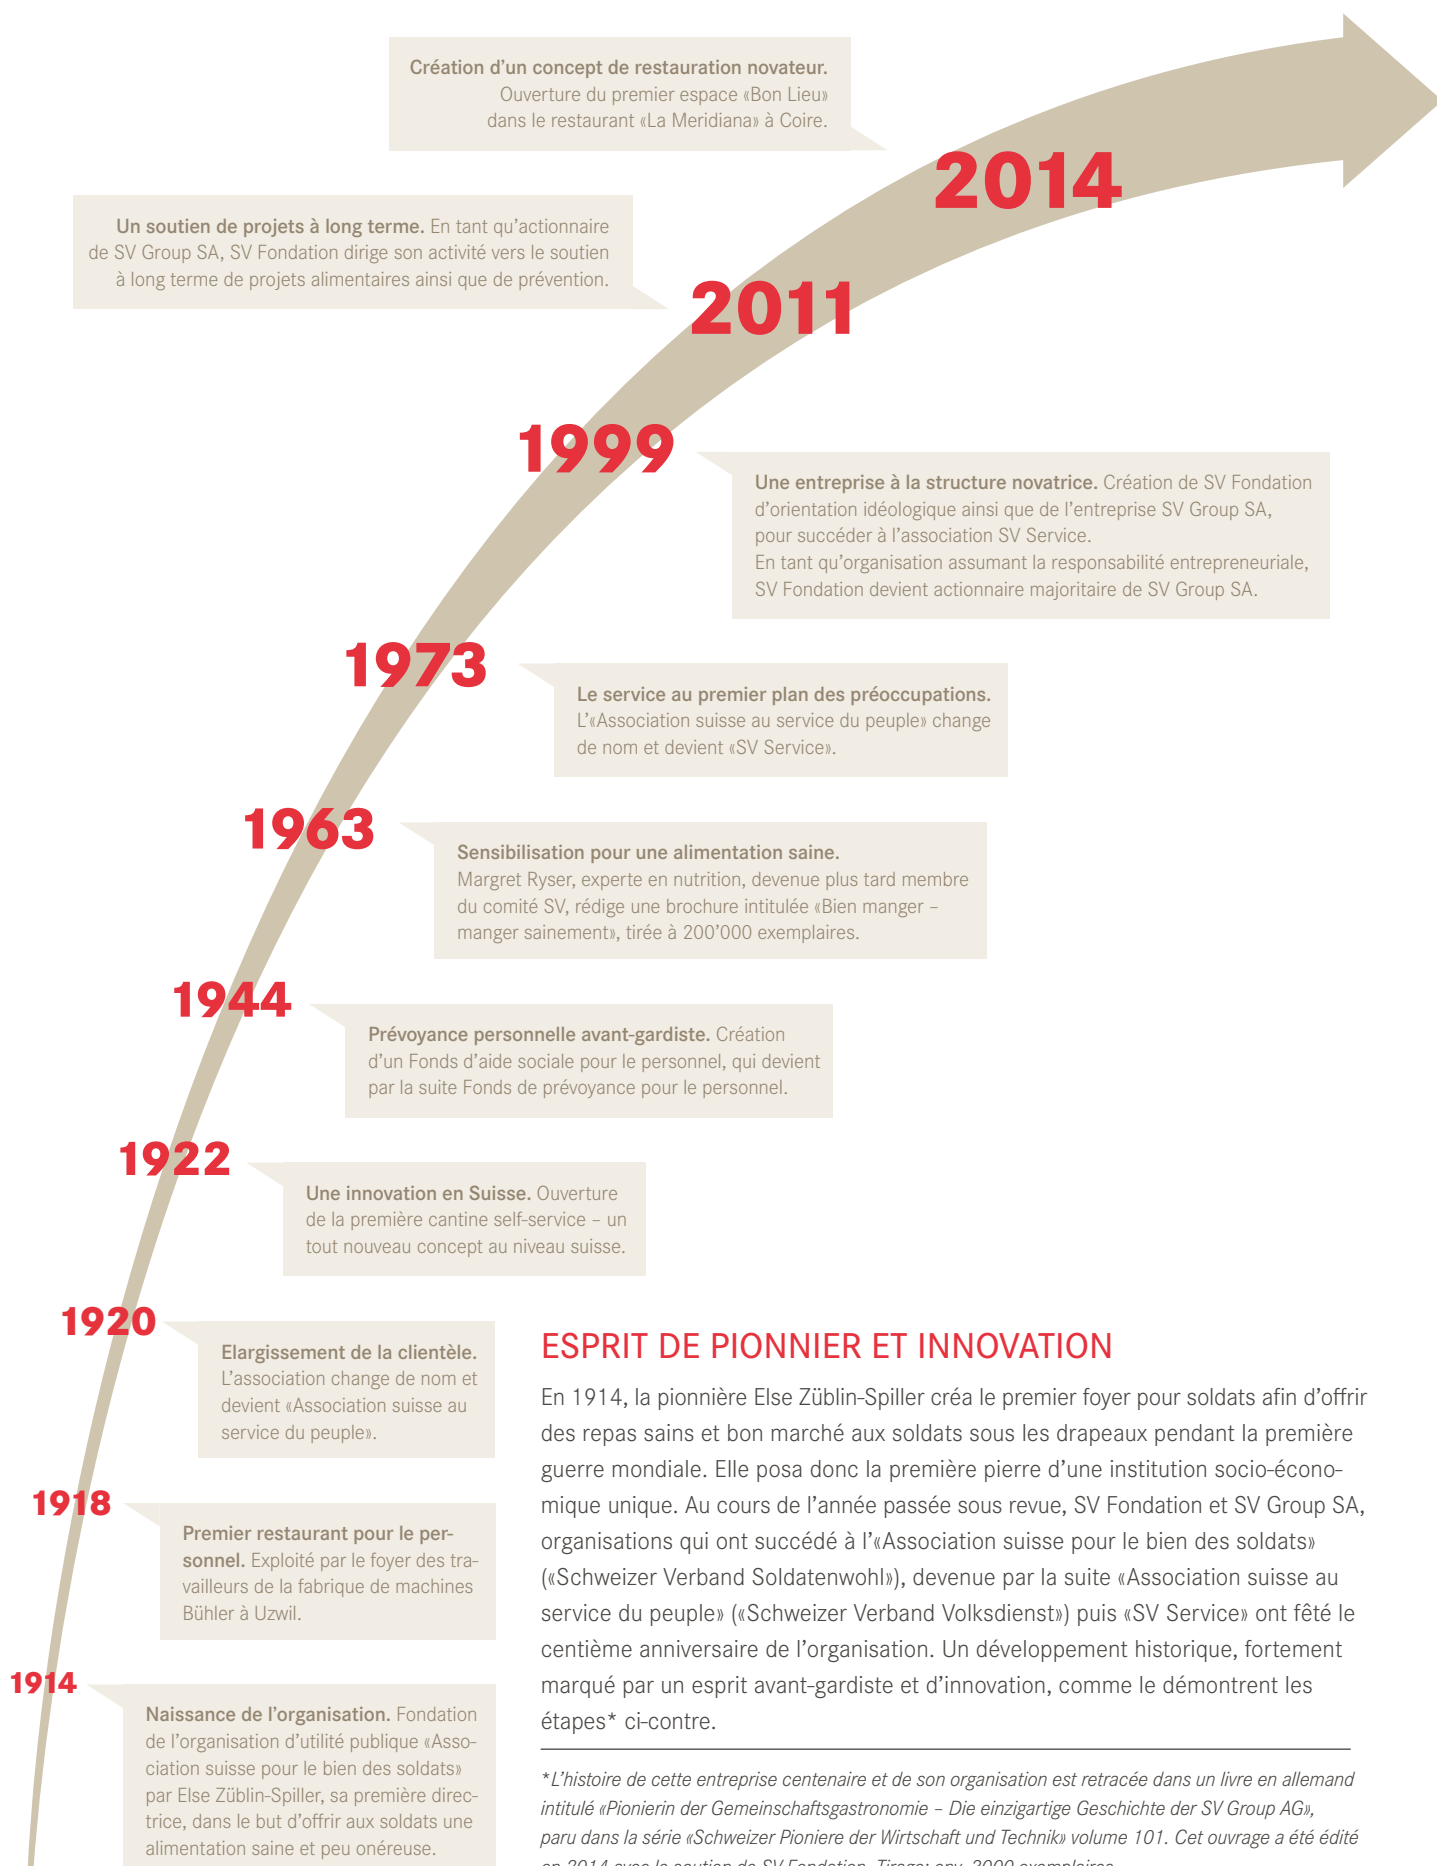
**Création d'un concept de restauration novateur.** Ouverture du premier espace «Bon Lieu» dans le restaurant «La Meridiana» à Coire.

2014

**Un soutien de projets à long terme.** En tant qu'actionnaire de SV Group SA, SV Fondation dirige son activité vers le soutien à long terme de projets alimentaires ainsi que de prévention.

2011

1999

**Une entreprise à la structure novatrice.** Création de SV Fondation d'orientation idéologique ainsi que de l'entreprise SV Group SA, pour succéder à l'association SV Service.
En tant qu'organisation assumant la responsabilité entrepreneuriale, SV Fondation devient actionnaire majoritaire de SV Group SA.

1973

**Le service au premier plan des préoccupations.** L'«Association suisse au service du peuple» change de nom et devient «SV Service».

1963

**Sensibilisation pour une alimentation saine.** Margret Ryser, experte en nutrition, devenue plus tard membre du comité SV, rédige une brochure intitulée «Bien manger – manger sainement», tirée à 200'000 exemplaires.

1944

**Prévoyance personnelle avant-gardiste.** Création d'un Fonds d'aide sociale pour le personnel, qui devient par la suite Fonds de prévoyance pour le personnel.

1922

**Une innovation en Suisse.** Ouverture de la première cantine self-service – un tout nouveau concept au niveau suisse.

1920

**Elargissement de la clientèle.** L'association change de nom et devient «Association suisse au service du peuple».

1918

**Premier restaurant pour le personnel.** Exploité par le foyer des travailleurs de la fabrique de machines Bühler à Uzwil.

1914

**Naissance de l'organisation.** Fondation de l'organisation d'utilité publique «Association suisse pour le bien des soldats» par Else Züblin-Spiller, sa première directrice, dans le but d'offrir aux soldats une alimentation saine et peu onéreuse.

ESPRIT DE PIONNIER ET INNOVATION

En 1914, la pionnière Else Züblin-Spiller créa le premier foyer pour soldats afin d'offrir des repas sains et bon marché aux soldats sous les drapeaux pendant la première guerre mondiale. Elle posa donc la première pierre d'une institution socio-économique unique. Au cours de l'année passée sous revue, SV Fondation et SV Group SA, organisations qui ont succédé à l'«Association suisse pour le bien des soldats» («Schweizer Verband Soldatenwohl»), devenue par la suite «Association suisse au service du peuple» («Schweizer Verband Volksdienst») puis «SV Service» ont fêté le centième anniversaire de l'organisation. Un développement historique, fortement marqué par un esprit avant-gardiste et d'innovation, comme le démontrent les étapes* ci-contre.

*L'histoire de cette entreprise centenaire et de son organisation est retracée dans un livre en allemand intitulé «Pionierin der Gemeinschaftsgastronomie – Die einzigartige Geschichte der SV Group AG», paru dans la série «Schweizer Pioniere der Wirtschaft und Technik» volume 101. Cet ouvrage a été édité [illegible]